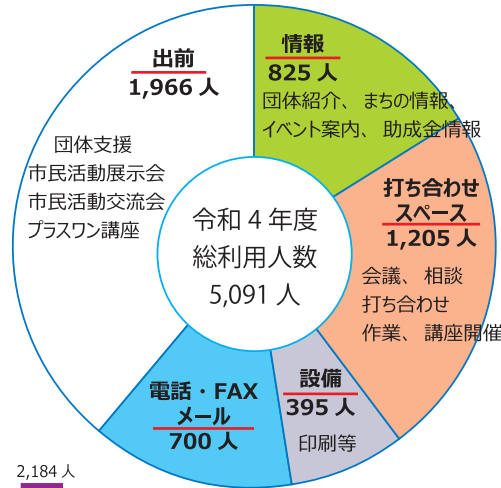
令和４年度
総利用人数
5,091 人

情報
825 人
団体紹介、 まちの情報、
イベント案内、 助成金情報

打ち合わせ
スペース
1,205 人
会議、 相談
打ち合わせ
作業、 講座開催

設備
395 人
印刷等

電話・FAX
メール
700 人

出前
1,966 人
団体支援
市民活動展示会
市民活動交流会
プラスワン講座

2,184 人